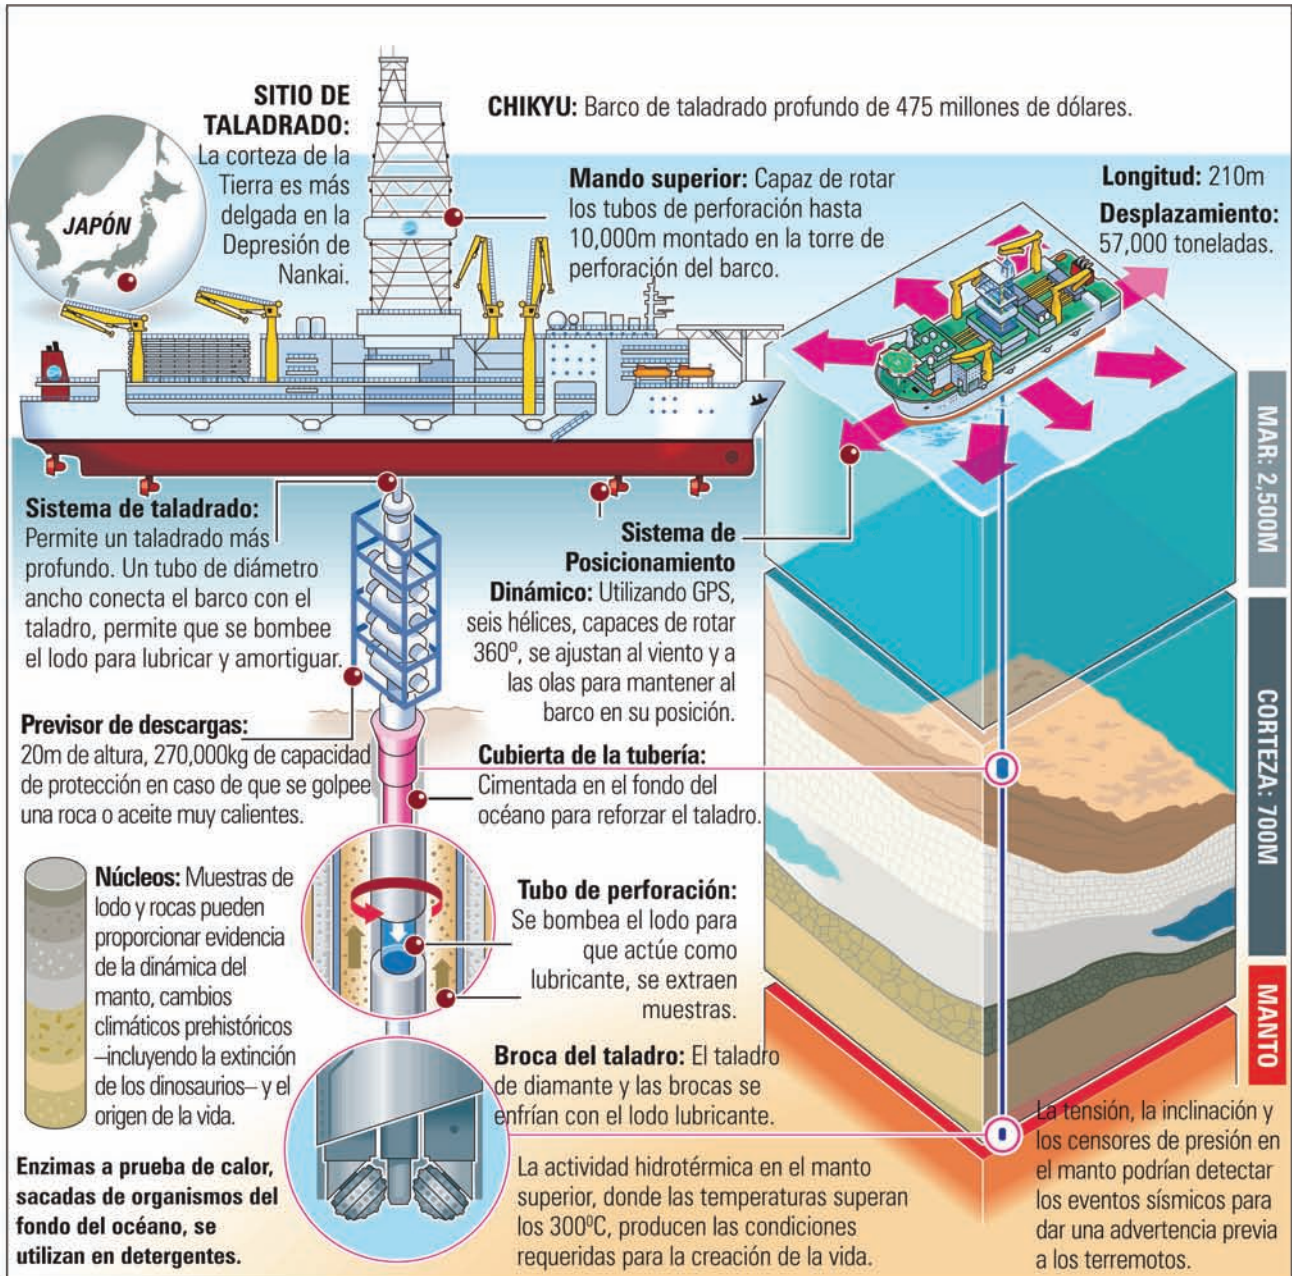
SITIO DE TALADRADO: La corteza de la Tierra es más delgada en la Depresión de Nankai.

JAPÓN

CHIKYU: Barco de taladrado profundo de 475 millones de dólares.

Mando superior: Capaz de rotar los tubos de perforación hasta 10,000m montado en la torre de perforación del barco.

Longitud: 210m
Desplazamiento: 57,000 toneladas.

MAR: 2,500M

CORTEZA: 700M

MANTO

Sistema de taladrado: Permite un taladrado más profundo. Un tubo de diámetro ancho conecta el barco con el taladro, permite que se bombee el lodo para lubricar y amortiguar.

Sistema de Posicionamiento Dinámico: Utilizando GPS, seis hélices, capaces de rotar 360º, se ajustan al viento y a las olas para mantener al barco en su posición.

Previsor de descargas: 20m de altura, 270,000kg de capacidad de protección en caso de que se golpee una roca o aceite muy calientes.

Cubierta de la tubería: Cimentada en el fondo del océano para reforzar el taladro.

Núcleos: Muestras de lodo y rocas pueden proporcionar evidencia de la dinámica del manto, cambios climáticos prehistóricos –incluyendo la extinción de los dinosaurios– y el origen de la vida.

Tubo de perforación: Se bombea el lodo para que actúe como lubricante, se extraen muestras.

Broca del taladro: El taladro de diamante y las brocas se enfrían con el lodo lubricante.

Enzimas a prueba de calor, sacadas de organismos del fondo del océano, se utilizan en detergentes.

La actividad hidrotérmica en el manto superior, donde las temperaturas superan los 300ºC, producen las condiciones requeridas para la creación de la vida.

La tensión, la inclinación y los censores de presión en el manto podrían detectar los eventos sísmicos para dar una advertencia previa a los terremotos.